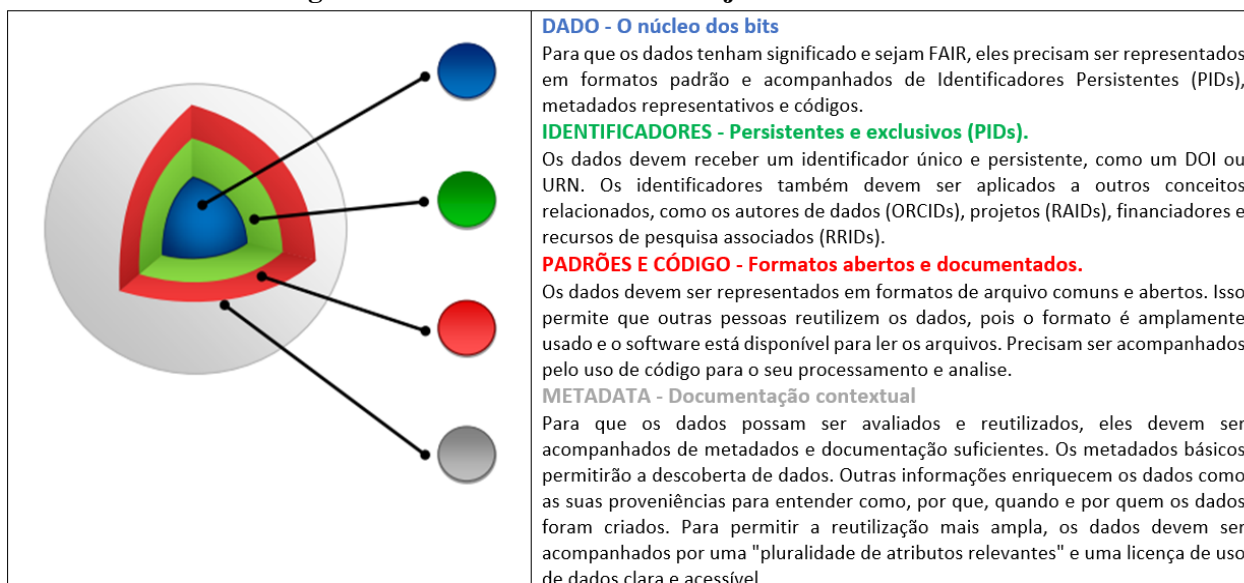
DADO - O núcleo dos bits

Para que os dados tenham significado e sejam FAIR, eles precisam ser representados em formatos padrão e acompanhados de Identificadores Persistentes (PIDs), metadados representativos e códigos.

IDENTIFICADORES - Persistentes e exclusivos (PIDs).

Os dados devem receber um identificador único e persistente, como um DOI ou URN. Os identificadores também devem ser aplicados a outros conceitos relacionados, como os autores de dados (ORCIDs), projetos (RAIDs), financiadores e recursos de pesquisa associados (RRIDs).

PADRÕES E CÓDIGO - Formatos abertos e documentados.

Os dados devem ser representados em formatos de arquivo comuns e abertos. Isso permite que outras pessoas reutilizem os dados, pois o formato é amplamente usado e o software está disponível para ler os arquivos. Precisam ser acompanhados pelo uso de código para o seu processamento e analise.

METADATA - Documentação contextual

Para que os dados possam ser avaliados e reutilizados, eles devem ser acompanhados de metadados e documentação suficientes. Os metadados básicos permitirão a descoberta de dados. Outras informações enriquecem os dados como as suas proveniências para entender como, por que, quando e por quem os dados foram criados. Para permitir a reutilização mais ampla, os dados devem ser acompanhados por uma "pluralidade de atributos relevantes" e uma licença de uso de dados clara e acessível.